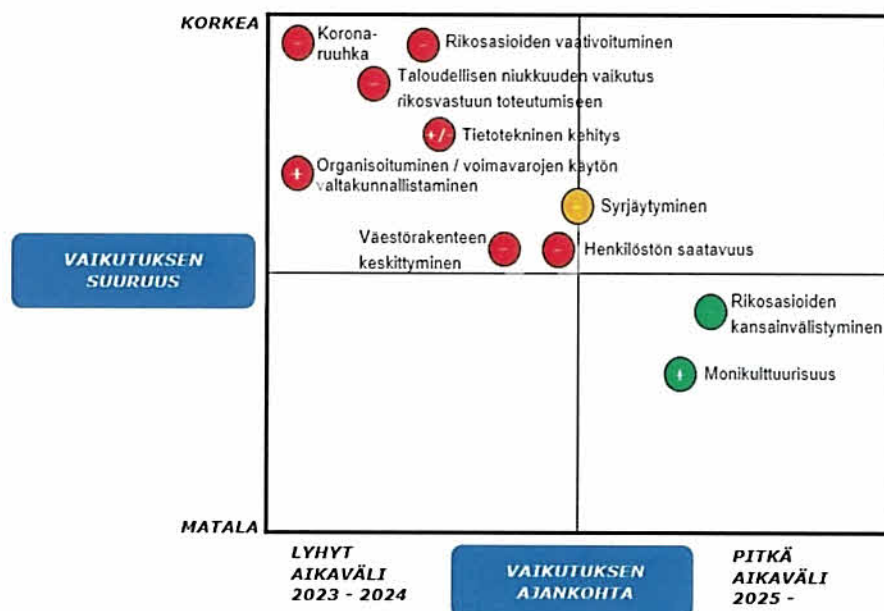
KORKEA

- Korona-ruuhka

- Rikosasioiden vaativoituminen

- Taloudellisen niukkuuden vaikutus rikosvastuun toteutumiseen

+/- Tietotekninen kehitys

+ Organisoituminen / voimavarojen käytön valtakunnallistaminen

- Syrjäytyminen

- Väestörakenteen keskittyminen

- Henkilöstön saatavuus

VAIKUTUKSEN SUURUUS

- Rikosasioiden kansainvälistyminen

+ Monikulttuurisuus

MATALA

LYHYT AIKAVÄLI 2023 - 2024

VAIKUTUKSEN AJANKOHTA

PITKÄ AIKAVÄLI 2025 -